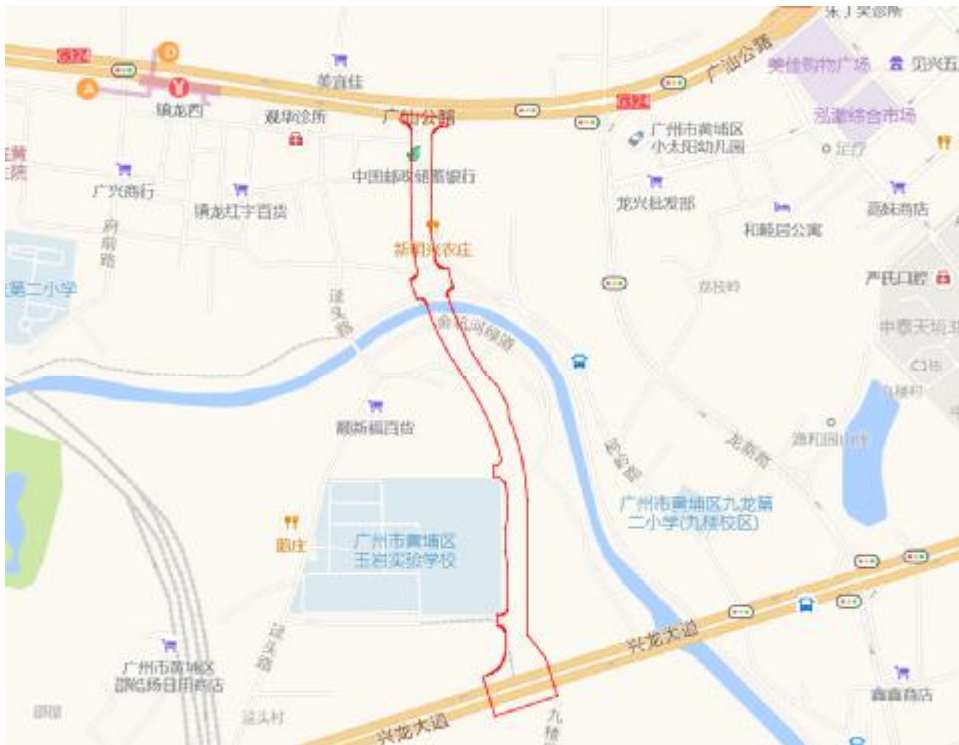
S296
镇龙西
A
D
美宜佳
凝华诊所
广汕公路
S296
广汕公路
美佳购物广场
贝兴五
弘澈综合市场
广州市黄埔区小太阳幼儿园
中国邮政储蓄银行
广兴商行
镇龙红宇百货
府前路
新明兴农庄
龙兴批发部
和畅居公寓
商林商店
第二小学
涟头路
金坑河绿道
严氏口腔
中泰天境
龙新路
颖新福百货
广州市黄埔区九龙第二小学(九楼校区)
园庄
广州市黄埔区玉岩实验学校
兴龙大道
涟头路
广州市黄埔区凯临扬日用商店
兴龙大道
鑫鑫商店
涟头村
九楼